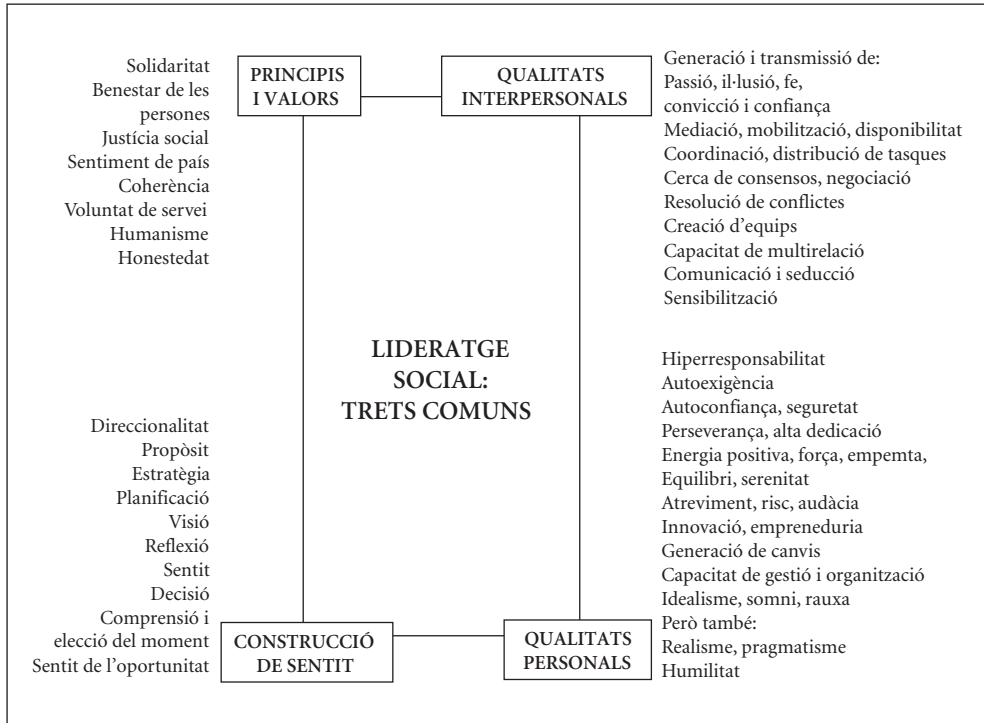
Solidaritat
Benestar de les persones
Justícia social
Sentiment de país
Coherència
Voluntat de servei
Humanisme
Honestedat

PRINCIPIS I VALORS

QUALITATS INTERPERSONALS

Generació i transmissió de:
Passió, il·lusió, fe, convicció i confiança
Mediació, mobilització, disponibilitat
Coordinació, distribució de tasques
Cerca de consensos, negociació
Resolució de conflictes
Creació d'equips
Capacitat de multirelació
Comunicació i seducció
Sensibilització

LIDERATGE SOCIAL: TRETS COMUNS

Direccionalitat
Propòsit
Estratègia
Planificació
Visió
Reflexió
Sentit
Decisió
Comprensió i elecció del moment
Sentit de l'oportunitat

CONSTRUCCIÓ DE SENTIT

QUALITATS PERSONALS

Hiperresponsabilitat
Autoexigència
Autoconfiança, seguretat
Perseverança, alta dedicació
Energia positiva, força, empemta,
Equilibri, serenitat
Atreviment, risc, audàcia
Innovació, empreneduria
Generació de canvis
Capacitat de gestió i organització
Idealisme, somni, rauxa
Però també:
Realisme, pragmatisme
Humilitat